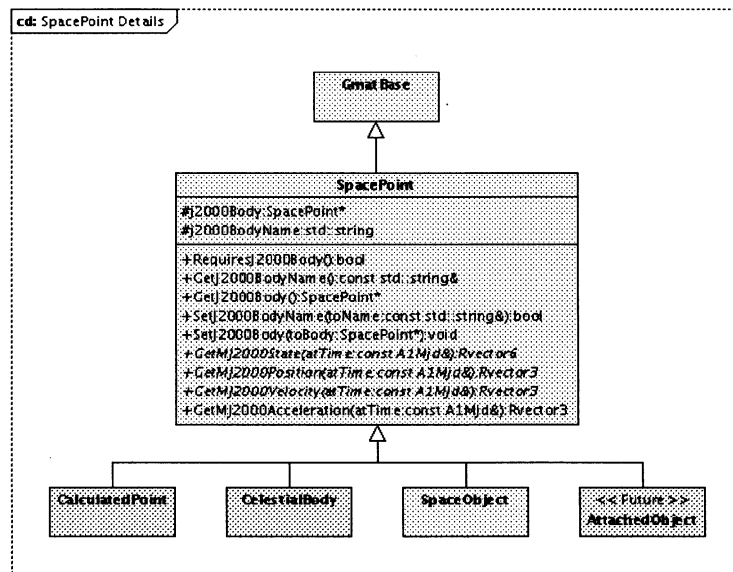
cd: SpacePoint Details

GmatBase

SpacePoint

#j2000Body:SpacePoint*
#j2000BodyName:std::string

+RequiresJ2000Body():bool
+GetJ2000BodyName():const std::string&
+GetJ2000Body():SpacePoint*
+SetJ2000BodyName(toName:const std::string&):bool
+SetJ2000Body(toBody:SpacePoint*):void
+GetMJ2000State(atTime:const A1Mjd&):Rvector6
+GetMJ2000Position(atTime:const A1Mjd&):Rvector3
+GetMJ2000Velocity(atTime:const A1Mjd&):Rvector3
+GetMJ2000Acceleration(atTime:const A1Mjd&):Rvector3

CalculatedPoint

CelestialBody

SpaceObject

<< Future >>
AttachedObject